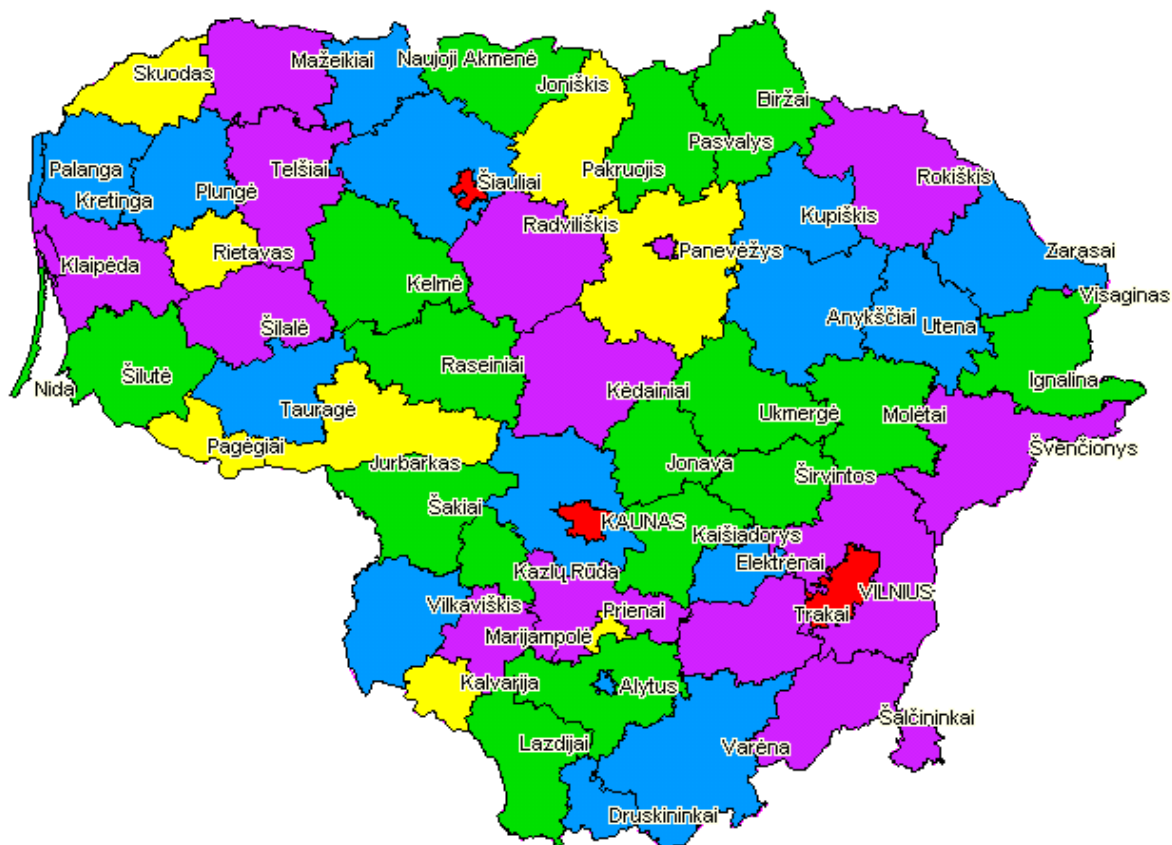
Skuodas
Mažeikiai
Naujoji Akmenė
Joniškis
Biržai
Palanga
Kretinga
Plungė
Telšiai
Šiauliai
Pakruojis
Pasvalys
Rokiškis
Kupiškis
Radviliškis
Panevėžys
Zarasai
Klaipėda
Rietavas
Kelmė
Visaginas
Anykščiai
Utena
Šilalė
Šilutė
Raseiniai
Ignalina
Nida
Kėdainiai
Tauragė
Ukmergė
Molėtai
Pagėgiai
Švenčionys
Jurbarkas
Jonava
Širvintos
Šakiai
KAUNAS
Kaišiadorys
Elektrėnai
Kazlų Rūda
VILNIUS
Vilkaviškis
Trakai
Prienai
Marijampolė
Kalvarija
Alytus
Šalčininkai
Lazdijai
Varėna
Druskininkai